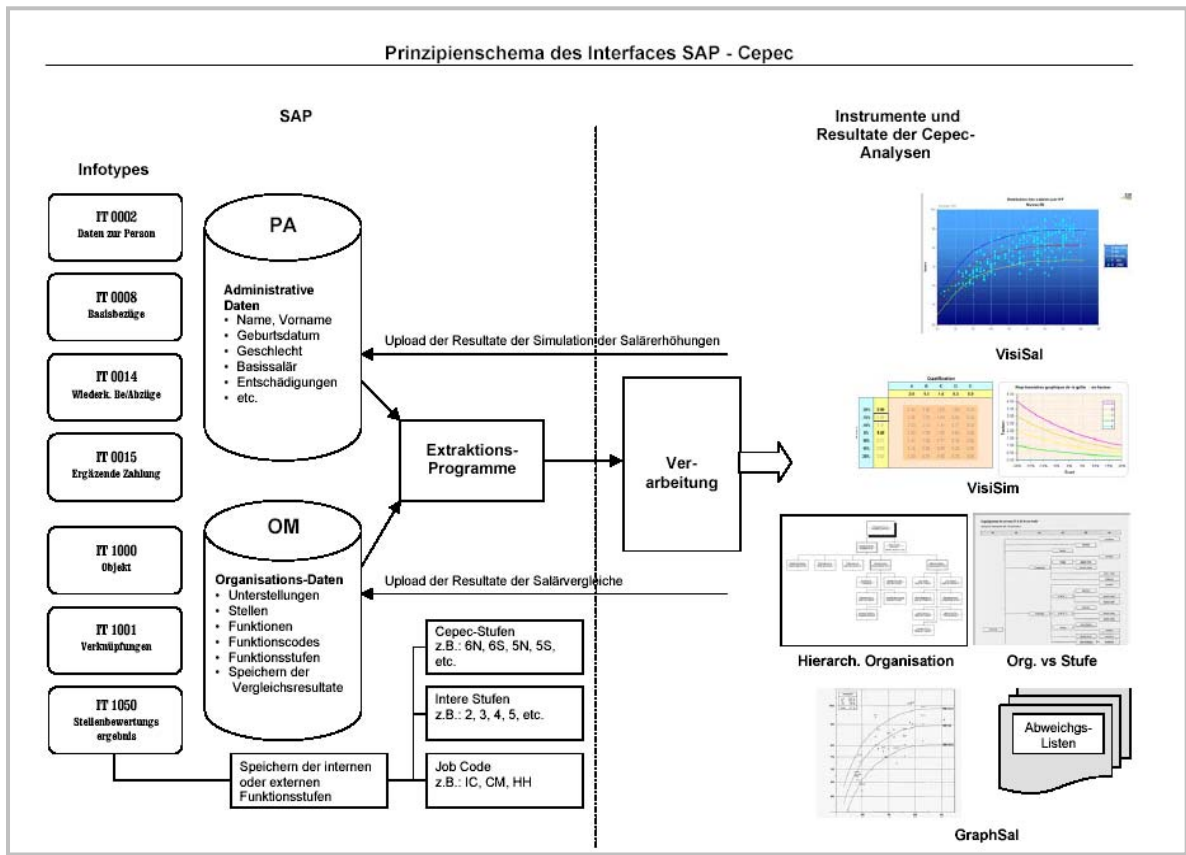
Prinzipienschema des Interfaces SAP - Cepec

SAP

Infotypes

IT 0002
Daten zur Person

IT 0008
Basisbezüge

IT 0014
Wiederk. Be/Abzüge

IT 0015
Ergäzende Zahlung

IT 1000
Objekt

IT 1001
Verknüpfungen

IT 1050
Stellenbewertungs ergebnis

PA

Administrative Daten
• Name, Vorname
• Geburtsdatum
• Geschlecht
• Basissalär
• Entschädigungen
• etc.

OM

Organisations-Daten
• Unterstellungen
• Stellen
• Funktionen
• Funktionscodes
• Funktionsstufen
• Speichern der Vergleichsresultate

Upload der Resultate der Simulation der Salärerhöhungen

Upload der Resultate der Salärvergleiche

Extraktions-Programme

Ver-arbeitung

Cepec-Stufen
z.B.: 6N, 6S, 5N, 5S, etc.

Intere Stufen
z.B.: 2, 3, 4, 5, etc.

Job Code
z.B.: IC, CM, HH

Speichern der internen oder externen Funktionsstufen

Instrumente und Resultate der Cepec-Analysen

VisiSal

VisiSim

Hierarch. Organisation

Org. vs Stufe

Abweichgs-Listen

GraphSal